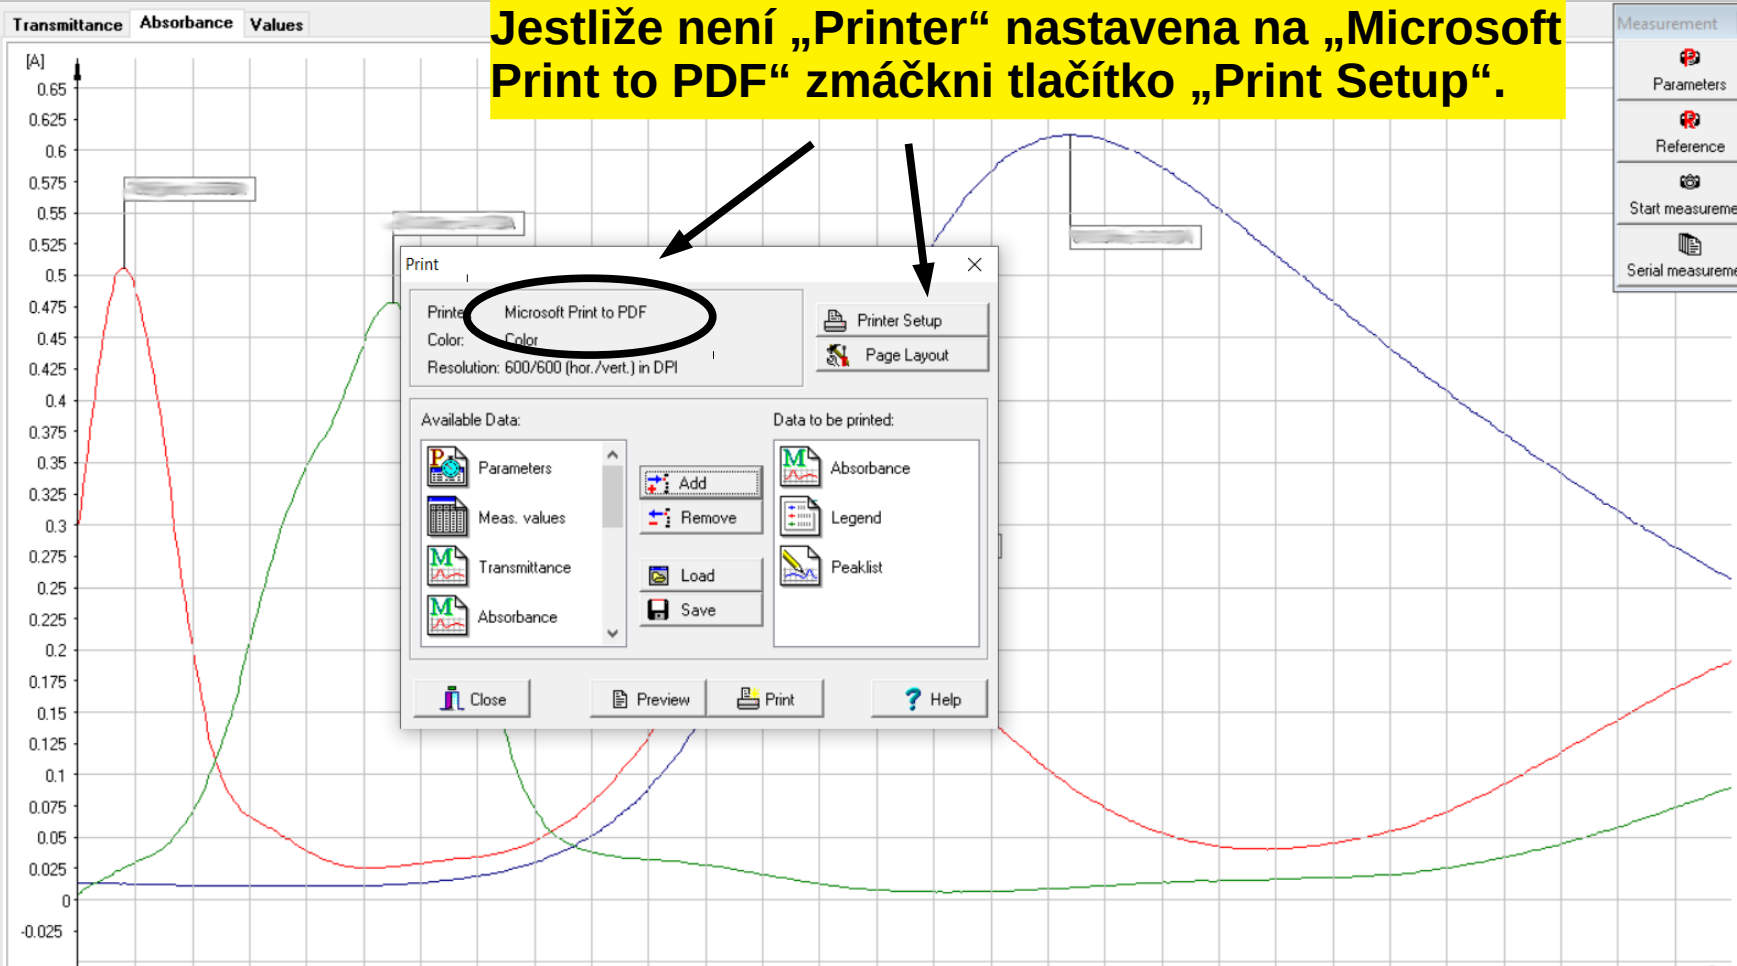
Transmittance Absorbance Values

Jestliže není „Printer“ nastavena na „Microsoft Print to PDF“ zmáčkni tlačítko „Print Setup“.

Measurement
Parameters
Reference
Start measureme
Serial measureme

[A]
0.65
0.625
0.6
0.575
0.55
0.525
0.5
0.475
0.45
0.425
0.4
0.375
0.35
0.325
0.3
0.275
0.25
0.225
0.2
0.175
0.15
0.125
0.1
0.075
0.05
0.025
0
-0.025

Print
Printer: Microsoft Print to PDF
Color: Color
Resolution: 600/600 (hor./vert.) in DPI
Printer Setup
Page Layout
Available Data:
Parameters
Meas. values
Transmittance
Absorbance
Add
Remove
Load
Save
Data to be printed:
Absorbance
Legend
Peaklist
Close
Preview
Print
Help